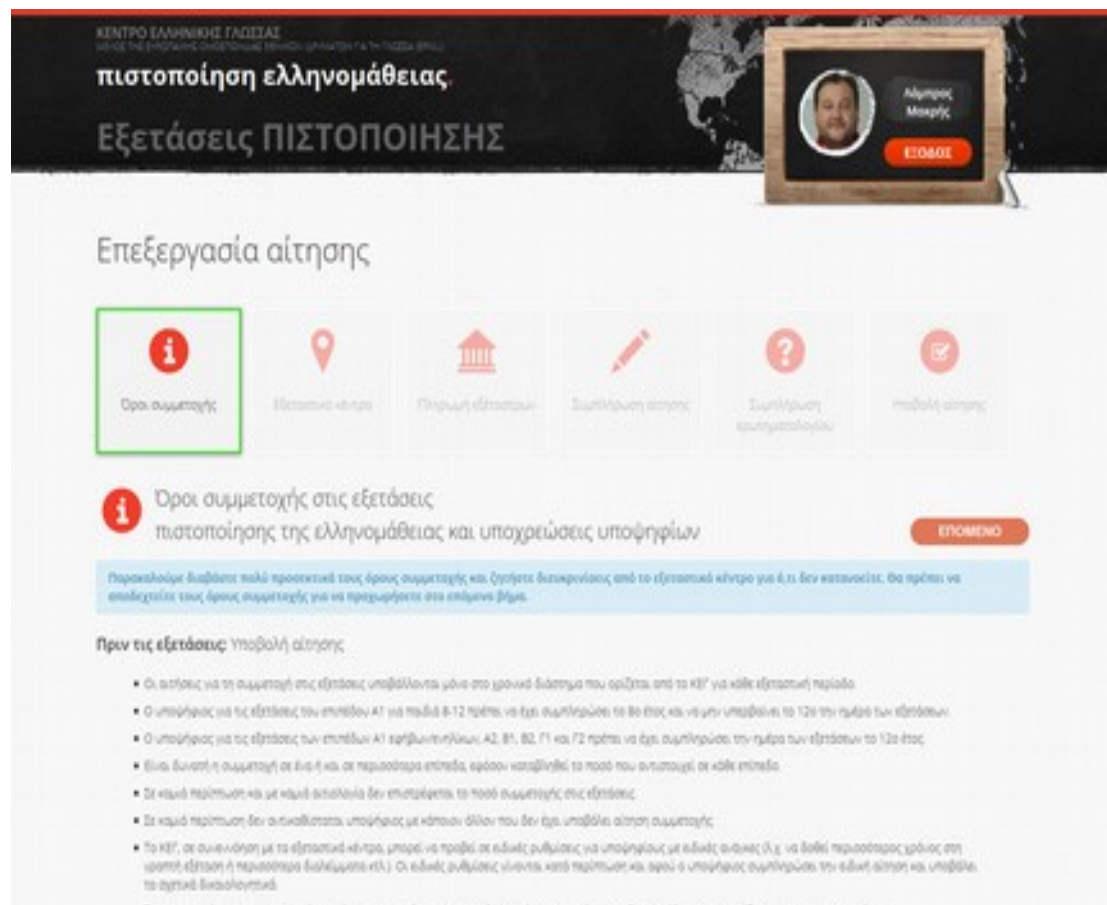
ΚΕΝΤΡΟ ΕΛΛΗΝΙΚΗΣ ΓΛΩΣΣΑΣ
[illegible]

πιστοποίηση ελληνομάθειας.

Εξετάσεις ΠΙΣΤΟΠΟΙΗΣΗΣ

Λάμπρος Μαυρής

ΕΞΟΔΟΣ

Επεξεργασία αίτησης

Όροι συμμετοχής

Εξεταστικό κέντρο

Πληρωμή εξέτασης

Συμπλήρωση αίτησης

Συμπλήρωση ερωτηματολογίου

Υποβολή αίτησης

Όροι συμμετοχής στις εξετάσεις
πιστοποίησης της ελληνομάθειας και υποχρεώσεις υποψηφίων

ΕΠΟΜΕΝΟ

Παρακαλούμε διαβάστε πολύ προσεκτικά τους όρους συμμετοχής και ζητήστε διευκρινίσεις από το εξεταστικό κέντρο για ό,τι δεν κατανοείτε. Θα πρέπει να αποδεχτείτε τους όρους συμμετοχής για να προχωρήσετε στο επόμενο βήμα.

Πριν τις εξετάσεις: Υποβολή αίτησης

• Οι αιτήσεις για τη συμμετοχή στις εξετάσεις υποβάλλονται μόνο στο χρονικό διάστημα που ορίζεται από το ΚΕΓ για κάθε εξεταστική περίοδο.

• Ο υποψήφιος για τις εξετάσεις του επιπέδου Α1 για παιδιά 8-12 πρέπει να έχει συμπληρώσει το 8ο έτος και να μην υπερβαίνει το 12ο την ημέρα των εξετάσεων.

• Ο υποψήφιος για τις εξετάσεις των επιπέδων Α1 εφήβων/ενηλίκων, Α2, Β1, Β2, Γ1 και Γ2 πρέπει να έχει συμπληρώσει την ημέρα των εξετάσεων το 12ο έτος.

• Είναι δυνατή η συμμετοχή σε ένα ή και σε περισσότερα επίπεδα, εφόσον καταβληθεί το ποσό που αντιστοιχεί σε κάθε επίπεδο.

• Σε καμιά περίπτωση και με καμιά αιτιολογία δεν επιστρέφεται το ποσό συμμετοχής στις εξετάσεις.

• Σε καμιά περίπτωση δεν αντικαθίσταται υποψήφιος με κάποιον άλλον που δεν έχει υποβάλει αίτηση συμμετοχής.

• Το ΚΕΓ, σε συνεννόηση με τα εξεταστικά κέντρα, μπορεί να προβεί σε ειδικές ρυθμίσεις για υποψήφιους με ειδικές ανάγκες (λ.χ. να δοθεί περισσότερος χρόνος στη γραπτή εξέταση ή περισσότερα διαλείμματα κτλ.). Οι ειδικές ρυθμίσεις γίνονται κατά περίπτωση και αφού ο υποψήφιος συμπληρώσει την ειδική αίτηση και υποβάλει τα σχετικά δικαιολογητικά.